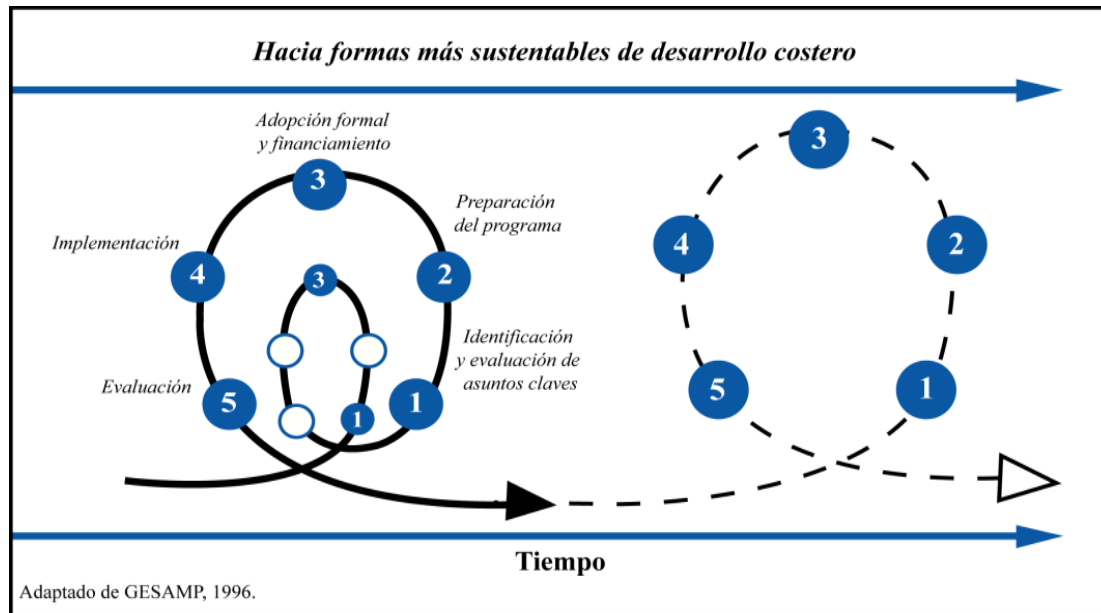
Hacia formas más sustentables de desarrollo costero

Adopción formal y financiamiento

3

Preparación del programa

Implementación

4

2

3

Identificación y evaluación de asuntos claves

Evaluación

5

1

1

3

4

2

5

1

Tiempo

Adaptado de GESAMP, 1996.